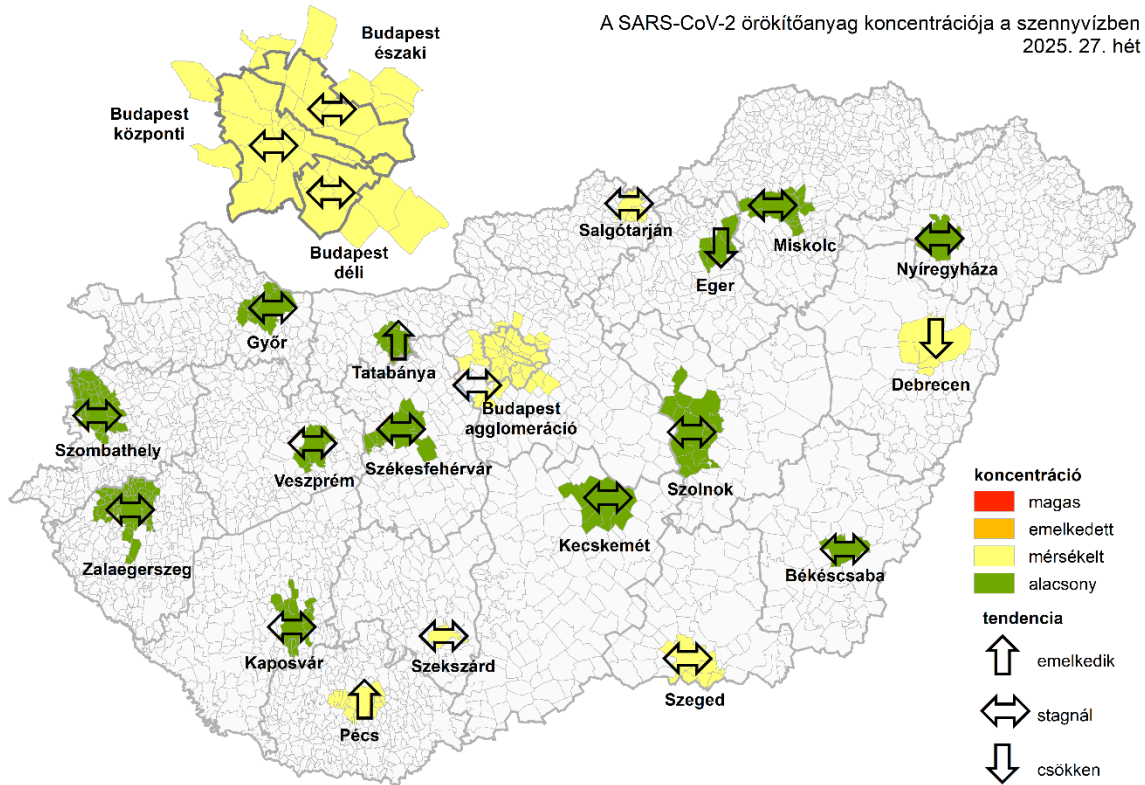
A SARS-CoV-2 örökítőanyag koncentrációja a szennyvízben
2025. 27. hét

Budapest északi

Budapest központi

Budapest déli

Salgótarján

Miskolc

Eger

Nyíregyháza

Győr

Tatabánya

Budapest agglomeráció

Debrecen

Szombathely

Veszprém

Székesfehérvár

Szolnok

Zalaegerszeg

Kecskemét

Békéscsaba

Kaposvár

Szekszárd

Szeged

Pécs

koncentráció
magas
emelkedett
mérsékelt
alacsony

tendencia
emelkedik
stagnál
csökken